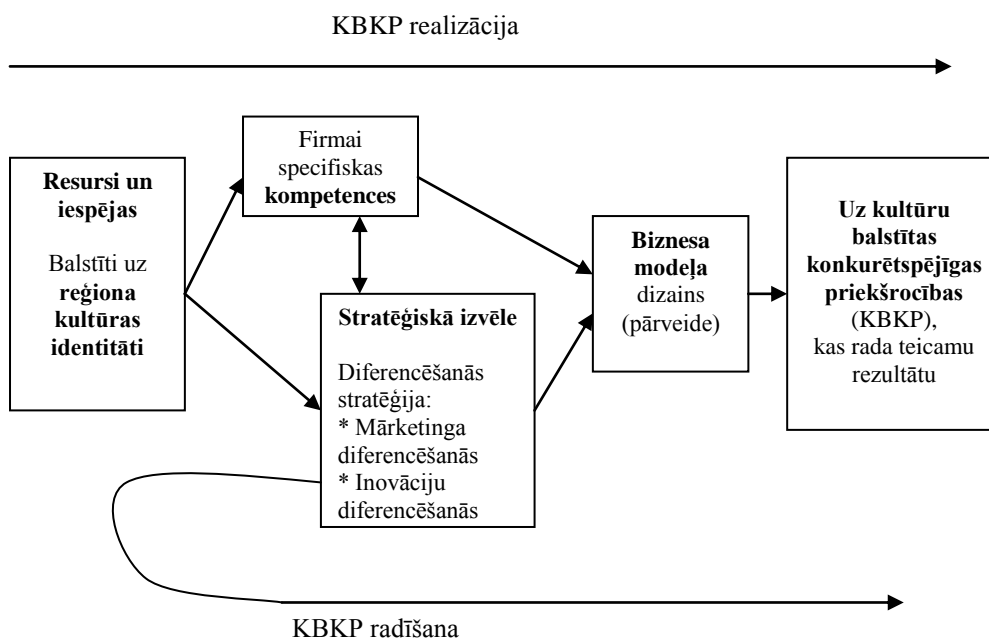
KBKP realizācija

Resursi un iespējas

Balstīti uz reģiona kultūras identitāti

Firmai specifiskas kompetences

Stratēģiskā izvēle

Diferencēšanās stratēģija:
* Mārketinga diferencēšanās
* Inovāciju diferencēšanās

Biznesa modeļa dizains (pārveide)

Uz kultūru balstītas konkurētspējīgas priekšrocības (KBKP), kas rada teicamu rezultātu

KBKP radīšana